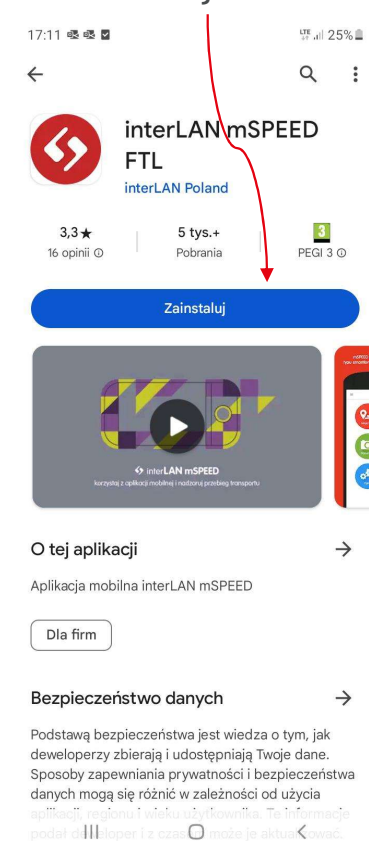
17:11 25%

interLAN mSPEED FTL

interLAN Poland

3,3 ★
16 opinii ⓘ

5 tys.+
Pobrania

3
PEGI 3 ⓘ

Zainstaluj

interLAN mSPEED
korzystaj z aplikacji mobilnej i nadzoruj przebieg transportu

O tej aplikacji

Aplikacja mobilna interLAN mSPEED

Dla firm

Bezpieczeństwo danych

Podstawą bezpieczeństwa jest wiedza o tym, jak deweloperzy zbierają i udostępniają Twoje dane. Sposoby zapewniania prywatności i bezpieczeństwa danych mogą się różnić w zależności od użycia aplikacji, regionu i wieku użytkownika. Te informacje podał deweloper i z czasem może je aktualizować.